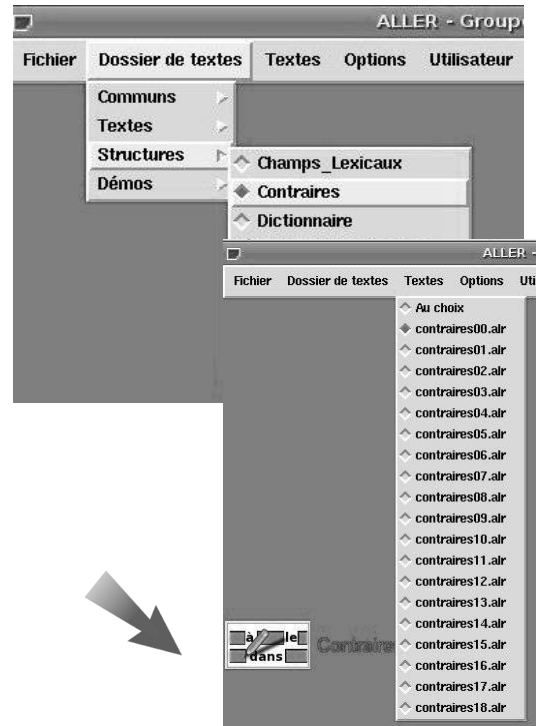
ALLER - Groupe

Fichier Dossier de textes Textes Options Utilisateur

Communs
Textes
Structures
Démos

Champs_Lexicaux
Contraires
Dictionnaire

ALLER -

Fichier Dossier de textes Textes Options Ut

Au choix
contraires00.alr
contraires01.alr
contraires02.alr
contraires03.alr
contraires04.alr
contraires05.alr
contraires06.alr
contraires07.alr
contraires08.alr
contraires09.alr
contraires10.alr
contraires11.alr
contraires12.alr
contraires13.alr
contraires14.alr
contraires15.alr
contraires16.alr
contraires17.alr
contraires18.alr

à le dans

Contraire